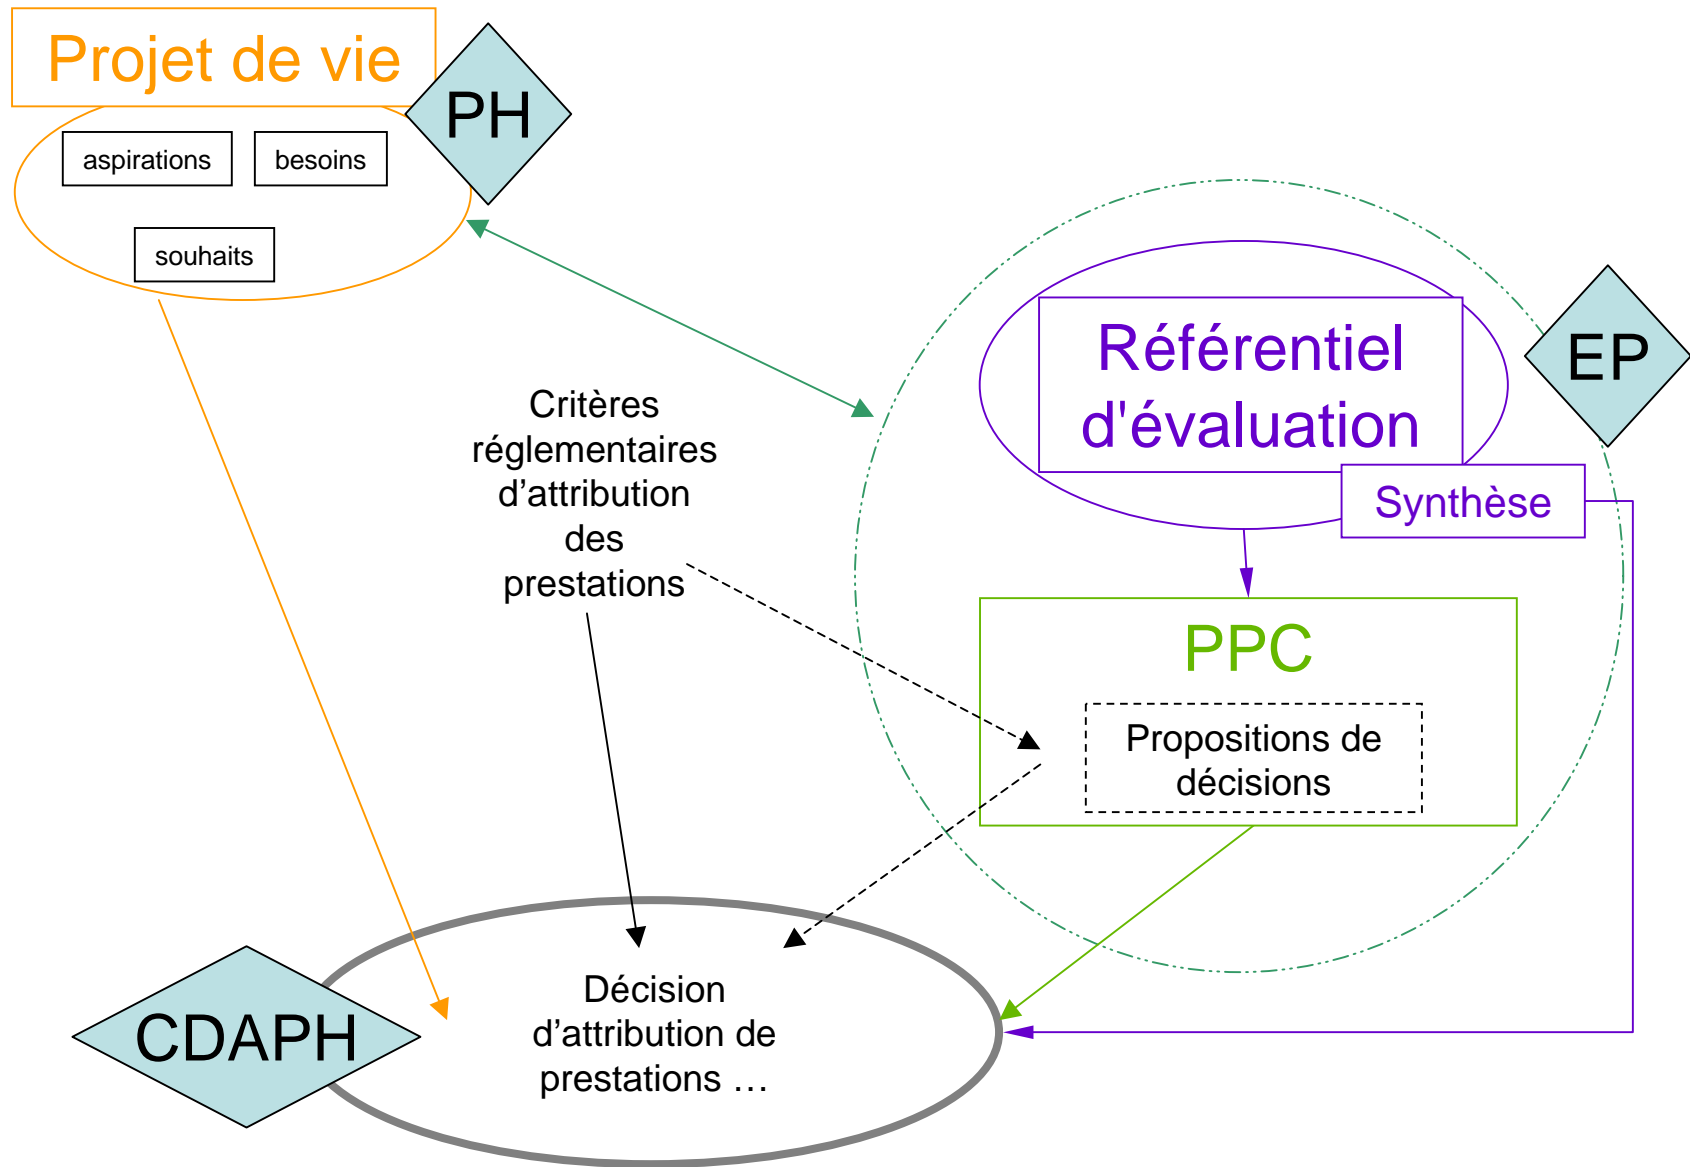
Projet de vie

PH

aspirations

besoins

souhaits

Référentiel d'évaluation

EP

Synthèse

Critères réglementaires d’attribution des prestations

PPC

Propositions de décisions

CDAPH

Décision d’attribution de prestations …